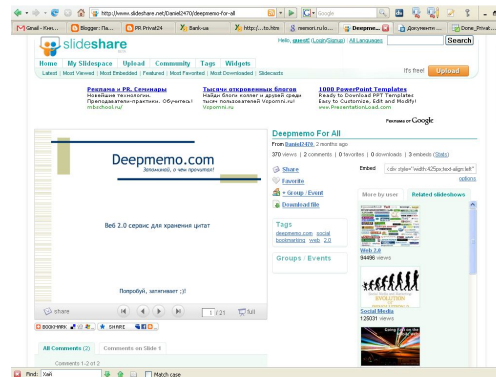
http://www.slideshare.net/Daniel2470/deepmemo-for-all

Google

Gmail - Кно... Blogger: Па... PR Privat24 Bank-ua http://...to.htm memori.ru lo... Deepme... Документы ... Done_Privat...

slideshare

Hello, gassoft (Login/Signup) | All Languages

Search

Home | My Slideshare | Upload | Community | Tags | Widgets

Latest | Most Viewed | Most Embedded | Featured | Most Favorited | Most Downloaded | Slidecasts

It's free! Upload

Реклама и PR. Семинары
Новейшие технологии. Преподаватели-практики. Обучитесь!
mbschool.ru

Тысячи откровенных блогов
Найди блоги коллег и друзей среди тысяч пользователей Vopomni.ru!
Vopomni.ru

1000 PowerPoint Templates
Ready to Download PPT Templates Easy to Customize, Edit and Modify!
www.PresentationLoad.com

Реклама от Google

Deepmemo.com

Запоминай, о чем прочитал!

Веб 2.0 сервис для хранения цитат

Попробуй, затягивает ;)!

share

1 / 21

full

BOOKMARK

SHARE

Deepmemo For All

From Daniel2470, 2 months ago

370 views | 2 comments | 0 favorites | 0 downloads | 3 embeds (Stats)

Share

Favorite

+ Group / Event

Download file

Embed

<div style="width:425px;text-align:left"

options

More by user

Related slideshows

Tags

deepmemo.com social bookmarking web 2.0

Groups / Events

Web 2.0

94495 views

EVOLUTION

Social Media

129031 views

All Comments (2)

Comments on Slide 1

Comments 1-2 of 2

Find: Хей

Match case